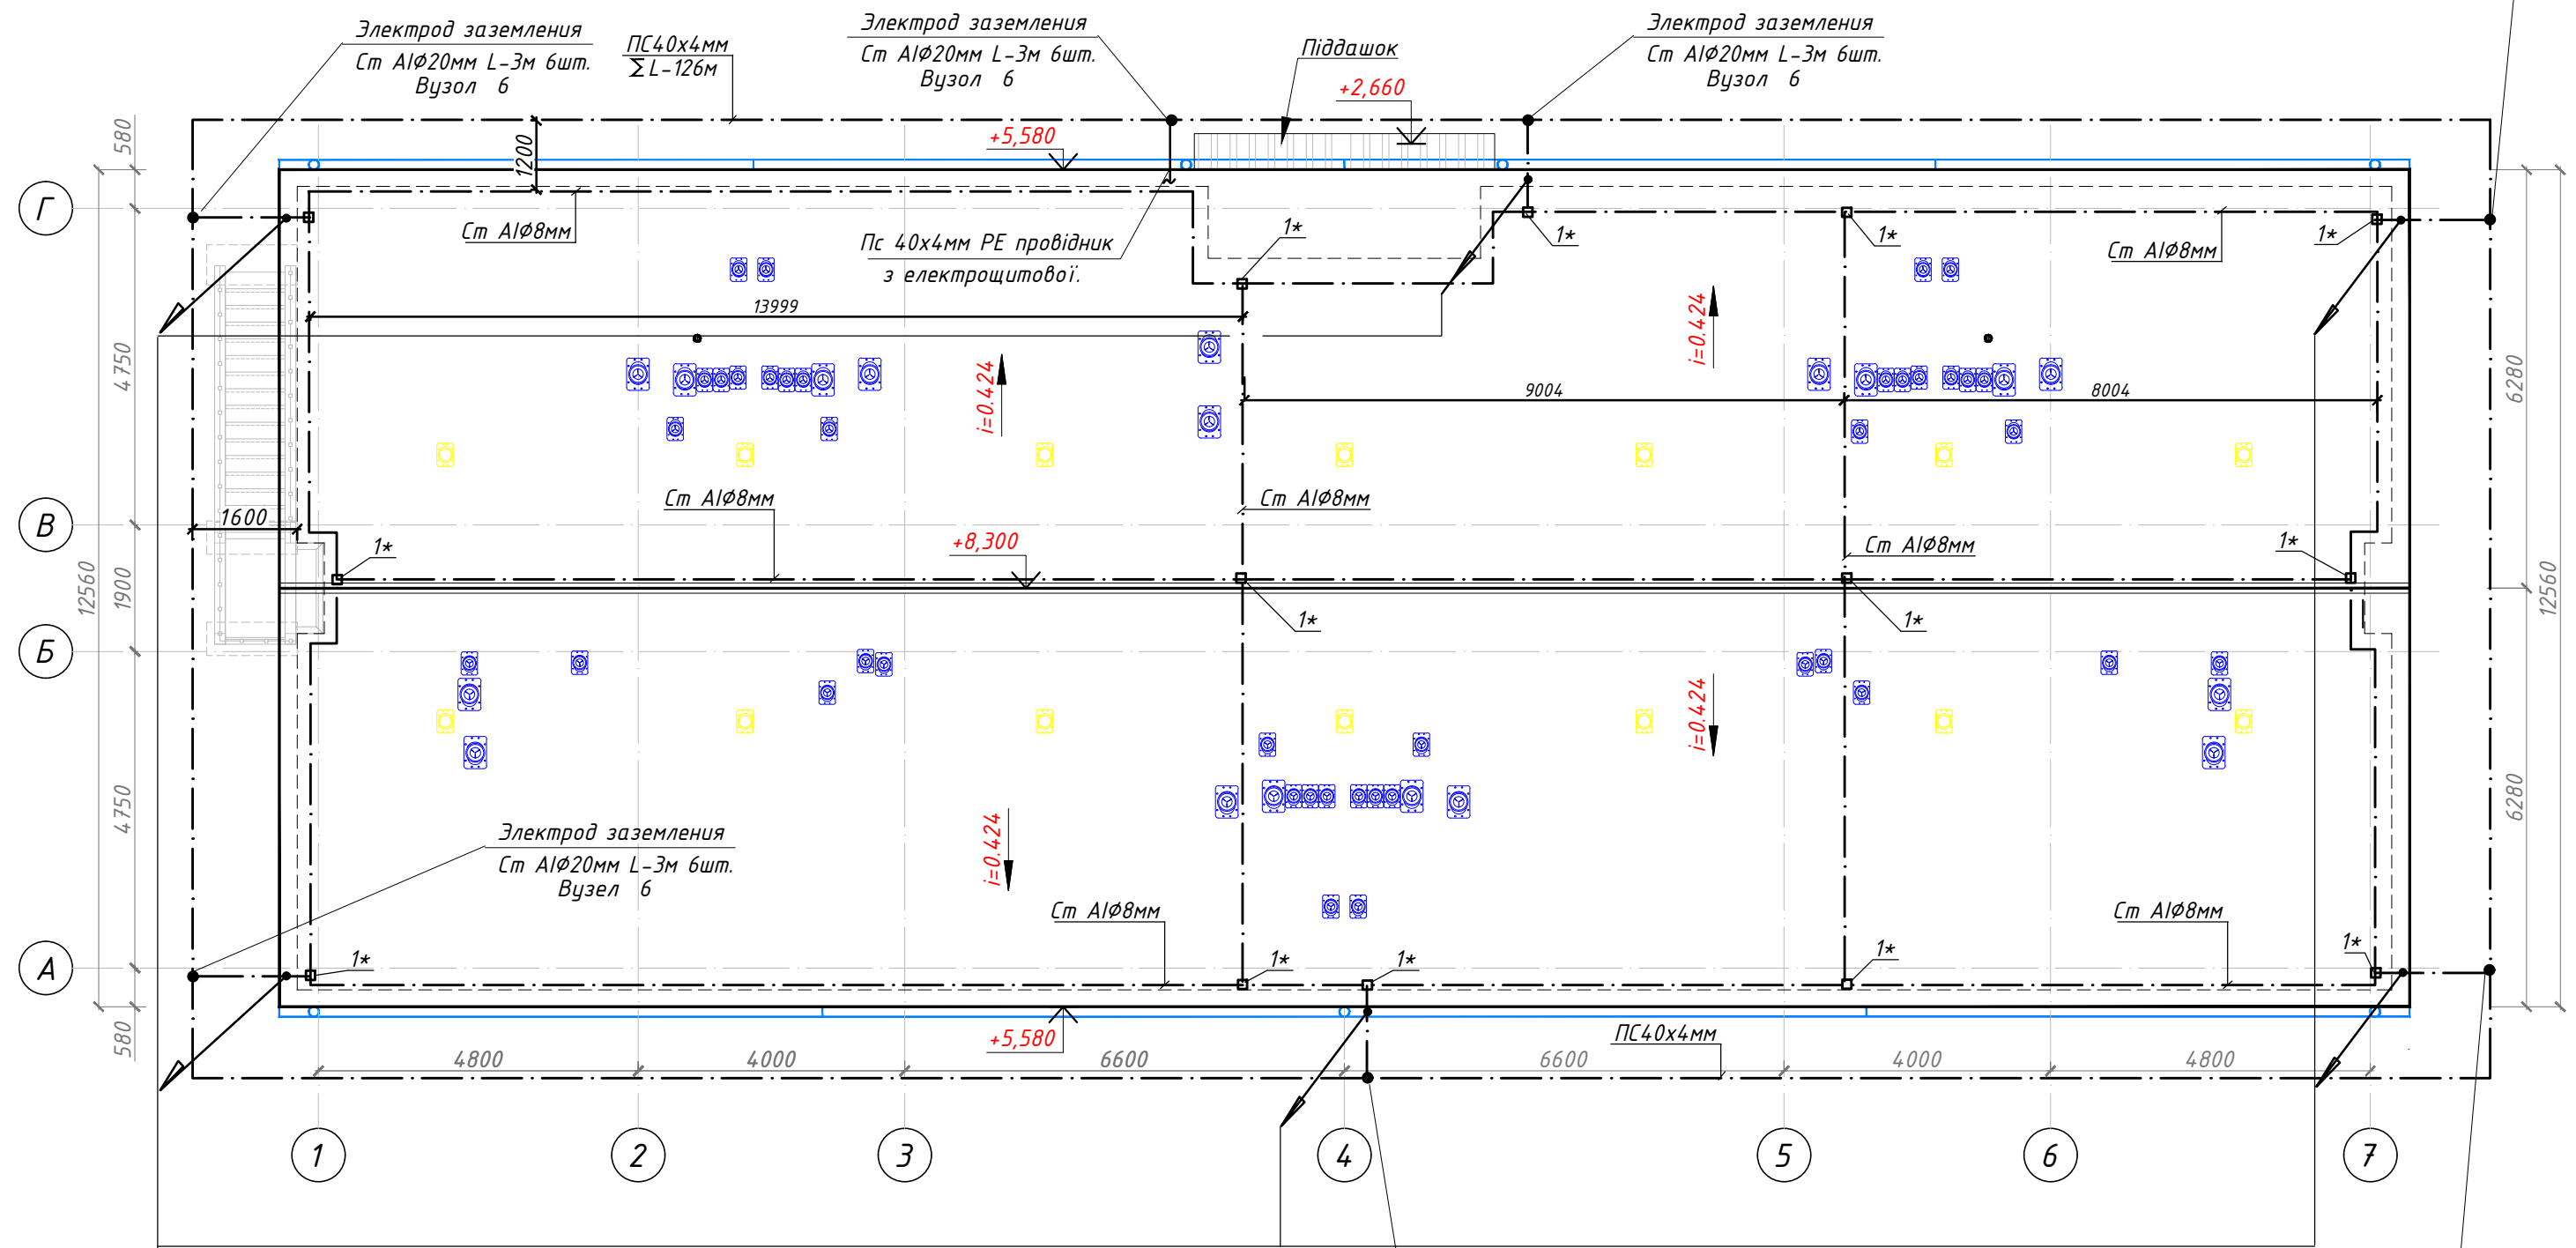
Электрод заземления
Ст AlØ20мм L-3м 6шт.
Вузол 6

ПС40х4мм
$\sum L$-126м

Электрод заземления
Ст AlØ20мм L-3м 6шт.
Вузол 6

Піддашок
+2,660

Электрод заземления
Ст AlØ20мм L-3м 6шт.
Вузол 6

580
1200
+5,580
Г
Ст AlØ8мм
Пс 40х4мм PE провідник з електрощитової.
1*
1*
1*
1*
Ст AlØ8мм
13999
4750
i=0.424
i=0.424
9004
8004
6280
В
1600
Ст AlØ8мм
Ст AlØ8мм
1*
+8,300
Ст AlØ8мм
1*
12560
1900
1*
1*
12560
Б
4750
Электрод заземления
Ст AlØ20мм L-3м 6шт.
Вузол 6
i=0.424
i=0.424
6280
Ст AlØ8мм
Ст AlØ8мм
А
1*
1*
1*
1*
1*
580
+5,580
ПС40х4мм
4800
4000
6600
6600
4000
4800
1
2
3
4
5
6
7